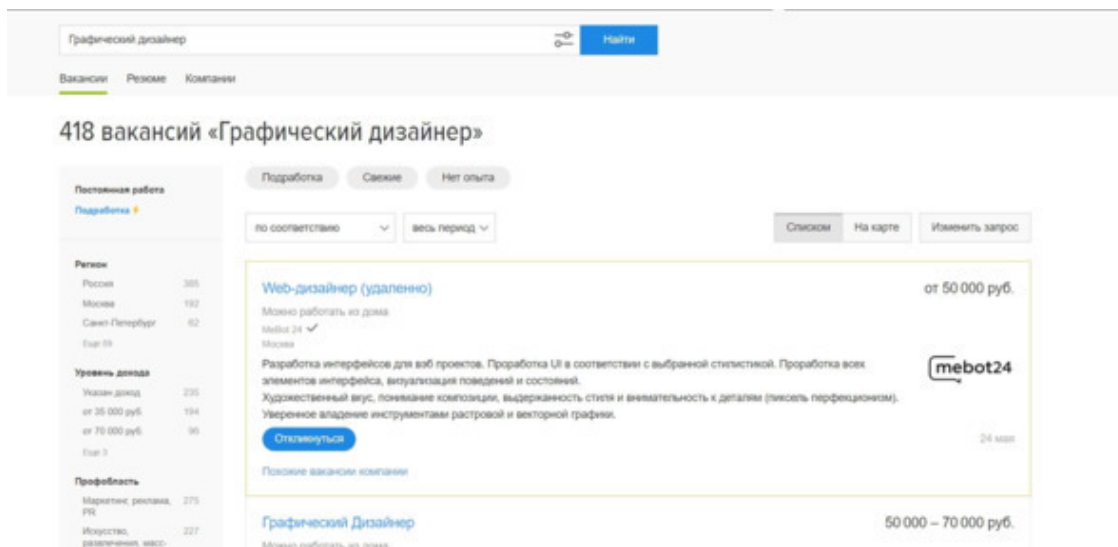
Графический дизайнер

Найти

Вакансии Резюме Компании

418 вакансий «Графический дизайнер»

Постоянная работа
Подработка

Регион
Россия 385
Москва 192
Санкт-Петербург 62
Еще 59

Уровень дохода
Указан доход 235
от 35 000 руб 194
от 70 000 руб 96
Еще 3

Профобласть
Маркетинг, реклама, PR 275
Искусство, развлечения, масс- 227

Подработка Свежие Нет опыта

по соответствию весь период

Списком На карте Изменить запрос

Web-дизайнер (удаленно)
от 50 000 руб.
Можно работать из дома
Mebot 24
Москва
Разработка интерфейсов для веб проектов. Проработка UI в соответствии с выбранной стилистикой. Проработка всех элементов интерфейса, визуализация поведений и состояний.
Художественный вкус, понимание композиции, выдержанность стиля и внимательность к деталям (пиксель перфекционизм). Уверенное владение инструментами растровой и векторной графики.
mebot24
Откликнуться
24 мая
Похожие вакансии компании

Графический Дизайнер
50 000 – 70 000 руб.
Можно работать из дома